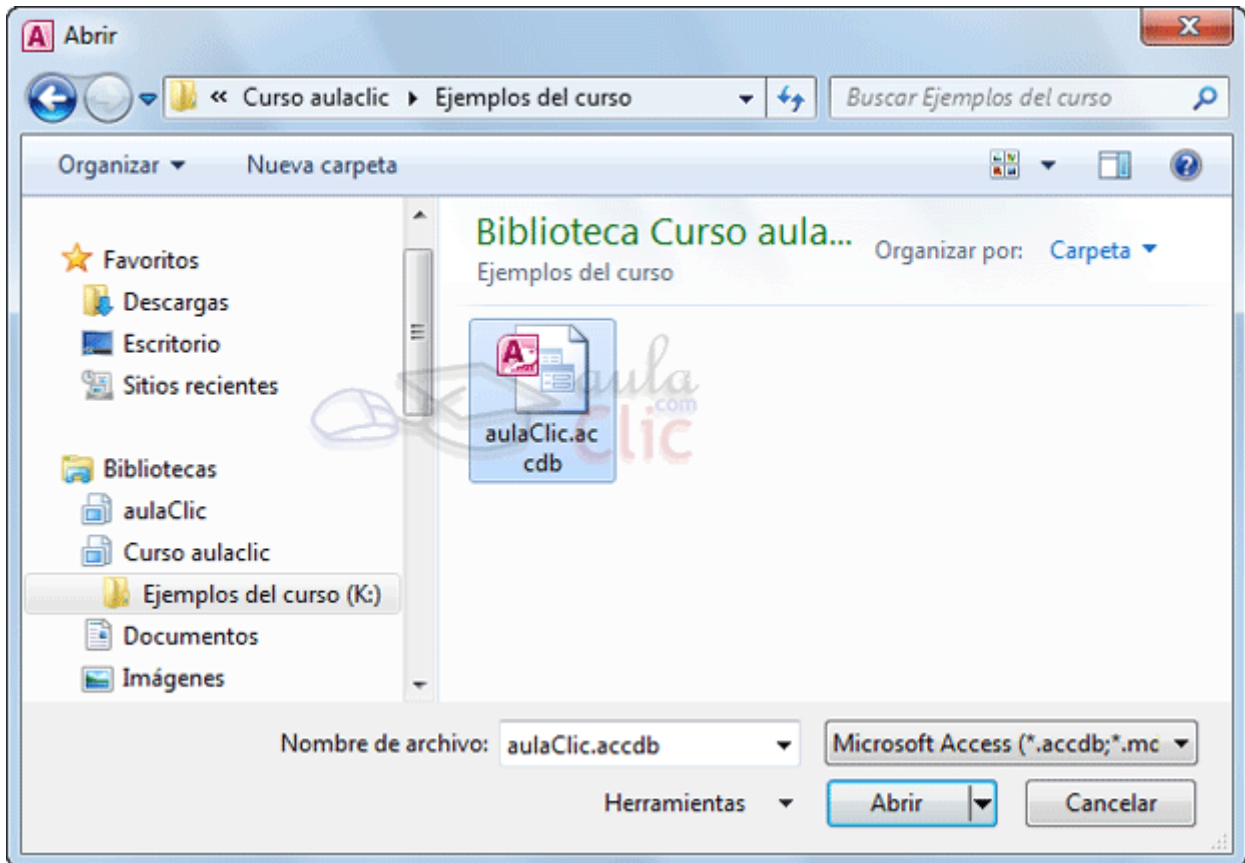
Abrir

« Curso aulaclic ▸ Ejemplos del curso

Buscar Ejemplos del curso

Organizar ▾ Nueva carpeta

Favoritos
Descargas
Escritorio
Sitios recientes

Bibliotecas
aulaClic
Curso aulaclic
Ejemplos del curso (K:)
Documentos
Imágenes

Biblioteca Curso aula...
Ejemplos del curso

Organizar por: Carpeta ▾

aulaClic.accdb

aula.com Clic

Nombre de archivo: aulaClic.accdb

Microsoft Access (*.accdb;*.mc

Herramientas ▾

Abrir

Cancelar